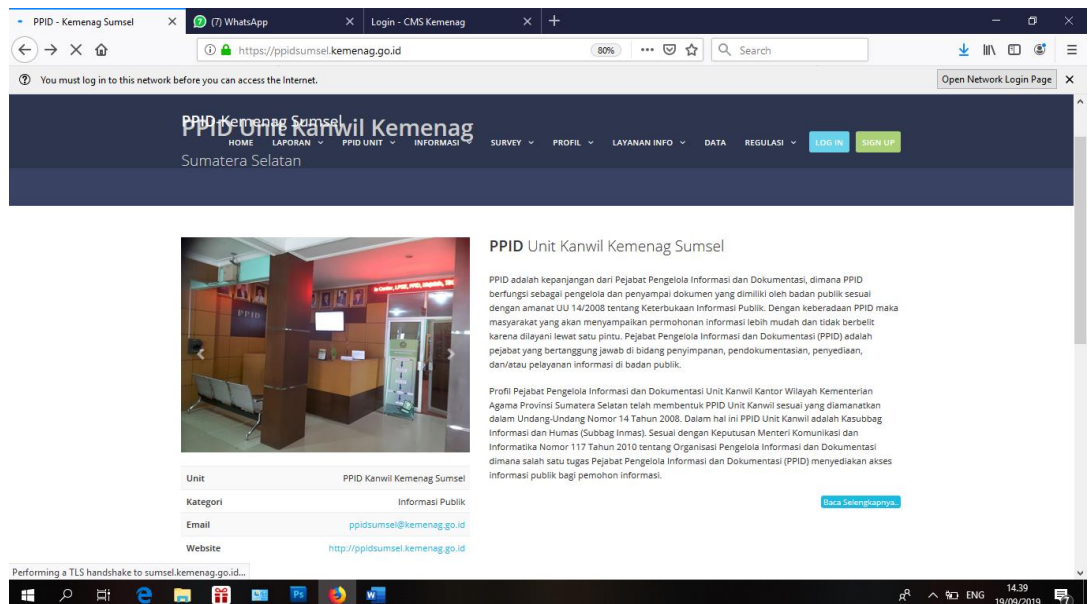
PPID - Kemenag Sumsel
(7) WhatsApp
Login - CMS Kemenag
https://ppidsumsel.kemenag.go.id
80%
Search
You must log in to this network before you can access the Internet.
Open Network Login Page

PPID Kemenag Sumsel
PPID Unit Kanwil Kemenag
Sumatera Selatan
HOME LAPORAN PPID UNIT INFORMASI SURVEY PROFIL LAYANAN INFO DATA REGULASI LOG IN SIGN UP

PPID Unit Kanwil Kemenag Sumsel

PPID adalah kepanjangan dari Pejabat Pengelola Informasi dan Dokumentasi, dimana PPID berfungsi sebagai pengelola dan penyampai dokumen yang dimiliki oleh badan publik sesuai dengan amanat UU 14/2008 tentang Keterbukaan Informasi Publik. Dengan keberadaan PPID maka masyarakat yang akan menyampaikan permohonan informasi lebih mudah dan tidak berbelit karena dilayani lewat satu pintu. Pejabat Pengelola Informasi dan Dokumentasi (PPID) adalah pejabat yang bertanggung jawab di bidang penyimpanan, pendokumentasian, penyediaan, dan/atau pelayanan informasi di badan publik.

Profil Pejabat Pengelola Informasi dan Dokumentasi Unit Kanwil Kantor Wilayah Kementerian Agama Provinsi Sumatera Selatan telah membentuk PPID Unit Kanwil sesuai yang diamanatkan dalam Undang-Undang Nomor 14 Tahun 2008. Dalam hal ini PPID Unit Kanwil adalah Kasubbag Informasi dan Humas (Subbag Inmas). Sesuai dengan Keputusan Menteri Komunikasi dan Informatika Nomor 117 Tahun 2010 tentang Organisasi Pengelola Informasi dan Dokumentasi dimana salah satu tugas Pejabat Pengelola Informasi dan Dokumentasi (PPID) menyediakan akses informasi publik bagi pemohon informasi.

Baca Selengkapnya..

| Unit | PPID Kanwil Kemenag Sumsel |
|---|---|
| Kategori | Informasi Publik |
| Email | ppidsumsel@kemenag.go.id |
| Website | http://ppidsumsel.kemenag.go.id |

Performing a TLS handshake to sumsel.kemenag.go.id...
ENG 14.39 19/09/2019